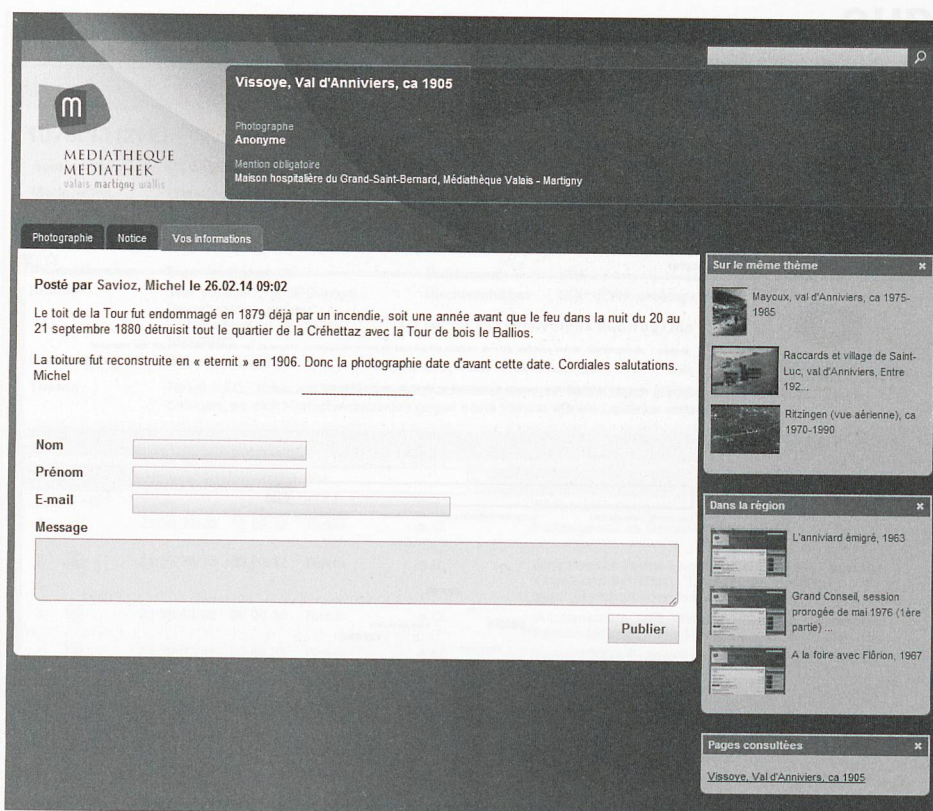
MEDIATHEQUE
MEDIATHEK
valais martigny wallis

Vissoye, Val d'Anniviers, ca 1905

Photographe
Anonyme

Mention obligatoire
Maison hospitalière du Grand-Saint-Bernard, Médiathèque Valais - Martigny

Photographie | Notice | Vos informations

Posté par Savioz, Michel le 26.02.14 09:02

Le toit de la Tour fut endommagé en 1879 déjà par un incendie, soit une année avant que le feu dans la nuit du 20 au 21 septembre 1880 détruisit tout le quartier de la Créhettaz avec la Tour de bois le Ballios.

La toiture fut reconstruite en « eternit » en 1906. Donc la photographie date d'avant cette date. Cordiales salutations. Michel

Nom
Prénom
E-mail
Message

Publier

Sur le même thème ×
Mayoux, val d'Anniviers, ca 1975-1985
Raccards et village de Saint-Luc, val d'Anniviers, Entre 192...
Ritzingen (vue aérienne), ca 1970-1990

Dans la région ×
L'anniviard émigré, 1963
Grand Conseil, session prorogée de mai 1976 (1ère partie) ...
A la foire avec Flôrion, 1967

Pages consultées ×
Vissoye, Val d'Anniviers, ca 1905